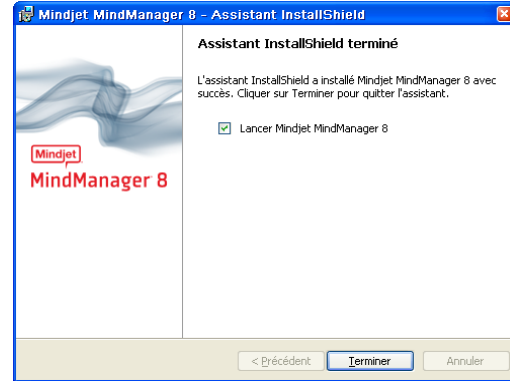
Mindjet MindManager 8 - Assistant InstallShield

Assistant InstallShield terminé

L'assistant InstallShield a installé Mindjet MindManager 8 avec succès. Cliquer sur Terminer pour quitter l'assistant.

Lancer Mindjet MindManager 8

Mindjet
MindManager 8

< Précédent
Terminer
Annuler